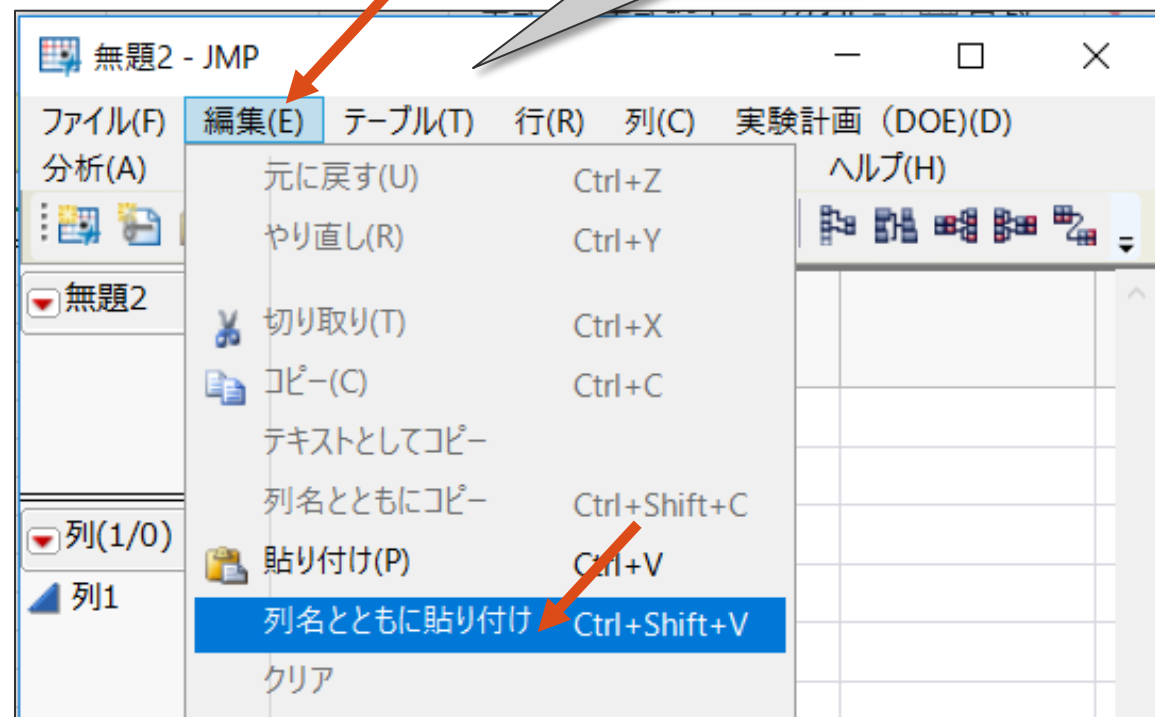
無題2 - JMP

ファイル(F) 編集(E) テーブル(T) 行(R) 列(C) 実験計画（DOE)(D)
分析(A) ヘルプ(H)

無題2

列(1/0)
列1

元に戻す(U) Ctrl+Z
やり直し(R) Ctrl+Y
切り取り(T) Ctrl+X
コピー(C) Ctrl+C
テキストとしてコピー
列名とともにコピー Ctrl+Shift+C
貼り付け(P) Ctrl+V
列名とともに貼り付け Ctrl+Shift+V
クリア